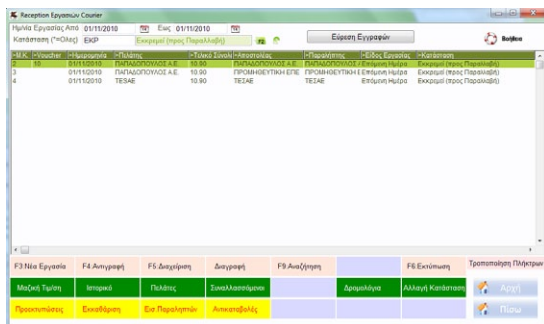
Reception Εργασιών Courier

Ημ/νία Εργασίας Από 01/11/2010 Εως 01/11/2010

Κατάσταση (*=Ολες) ΕΚΡ Εκκρεμεί (προς Παραλαβή) F2

Εύρεση Εγγραφών

Βοήθεια

| Μ.Κ. | Voucher | Ημερομηνία | Πελάτης | Τελικό Σύνολ | Αποστολέας | Παραλήπτης | Είδος Εργασίας | Κατάσταση |
|---|---|---|---|---|---|---|---|---|
| 2 | 10 | 01/11/2010 | ΠΑΠΑΔΟΠΟΥΛΟΣ Α.Ε. | 10.90 | ΠΑΠΑΔΟΠΟΥΛΟΣ Α.Ε. | ΠΑΠΑΔΟΠΟΥΛΟΣ | Επόμενη Ημέρα | Εκκρεμεί (προς Παραλαβή) |
| 3 | | 01/11/2010 | ΠΑΠΑΔΟΠΟΥΛΟΣ Α.Ε. | 10.90 | ΠΡΟΜΗΘΕΥΤΙΚΗ ΕΠΕ | ΠΡΟΜΗΘΕΥΤΙΚΗ | Επόμενη Ημέρα | Εκκρεμεί (προς Παραλαβή) |
| 4 | | 01/11/2010 | ΤΕΣΑΕ | 10.90 | ΤΕΣΑΕ | ΤΕΣΑΕ | Επόμενη Ημέρα | Εκκρεμεί (προς Παραλαβή) |

F3 Νέα Εργασία | F4 Αντιγραφή | F5 Διαχείριση | Διαγραφή | F9 Αναζήτηση | F6 Εκτύπωση | Τροποποίηση Πλήκτρων

Μαζική Τιμή/ση | Ιστορικό | Πελάτες | Συναλλασσόμενοι | Δρομολόγια | Αλλαγή Κατάστασης | Αρχή

Προεκτυπώσεις | Εκκαθάριση | Εισ.Παραλήπτών | Αιτιολογίες | Πίσω